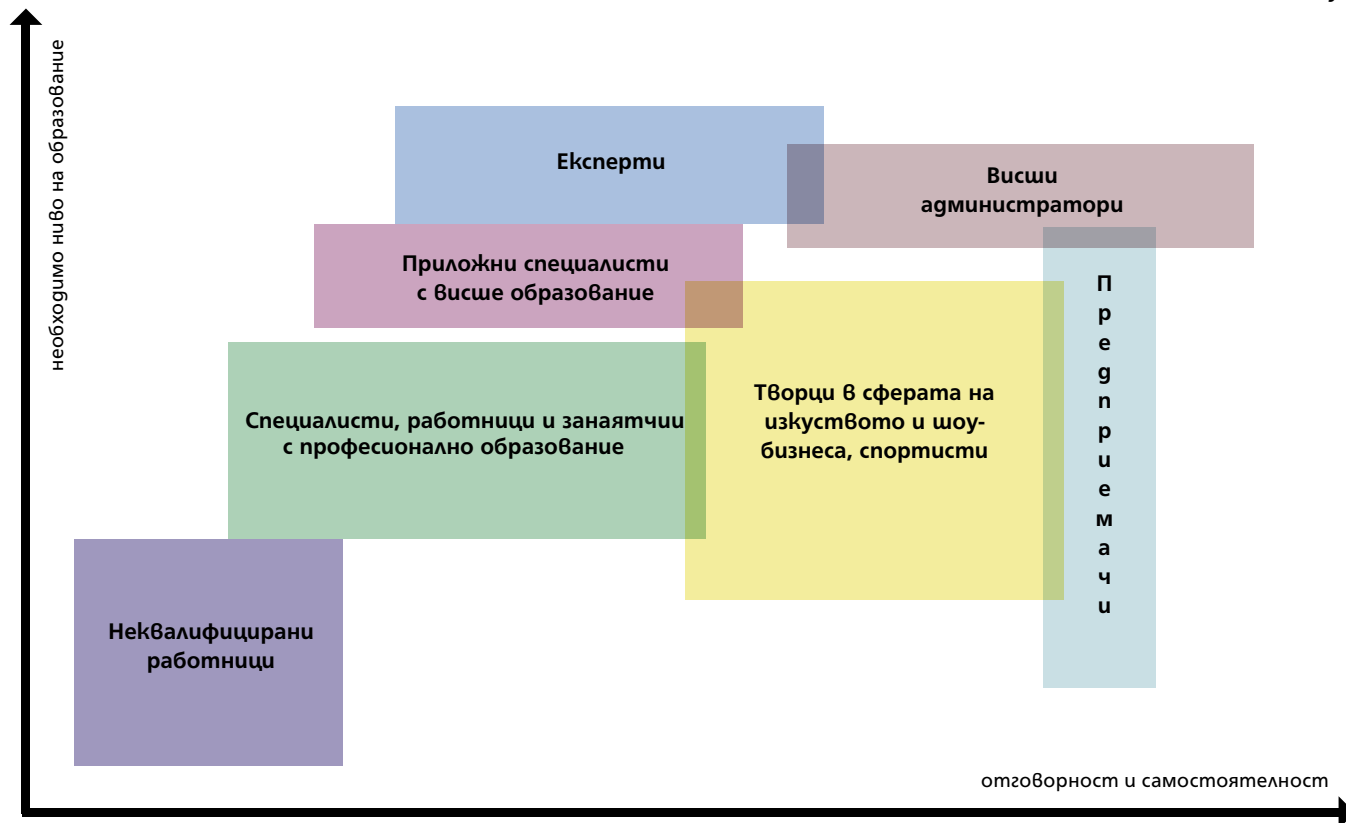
необходимо ниво на образование

Експерти

Висши администратори

Приложни специалисти с висше образование

Предприемачи

Творци в сферата на изкуството и шоу-бизнеса, спортисти

Специалисти, работници и занаятчии с професионално образование

Неквалифицирани работници

отговорност и самостоятелност